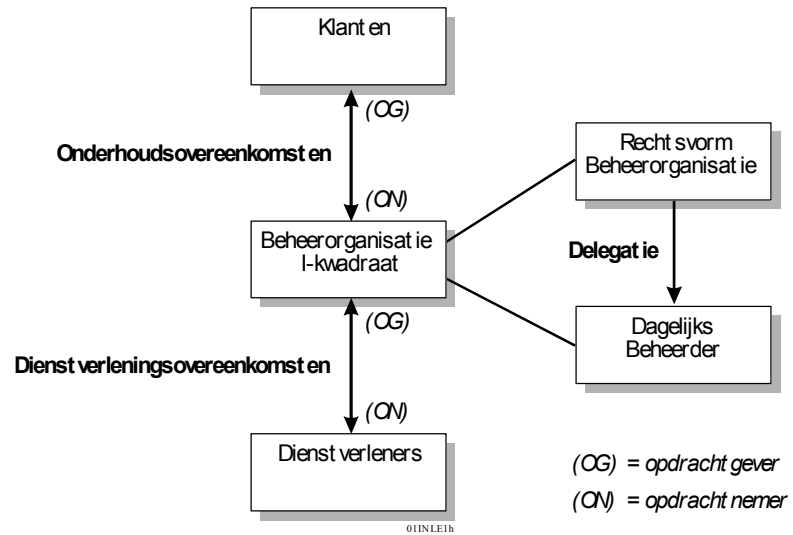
Klant en

(OG)

Onderhoudsovereenkomst en

(ON)

Beheerorganisat ie I-kwadraat

(OG)

Dienst verleningsovereenkomst en

(ON)

Dienst verleners

Recht svorm Beheerorganisat ie

Delegat ie

Dagelijks Beheerder

(OG) = opdracht gever

(ON) = opdracht nemer

01INLE1h